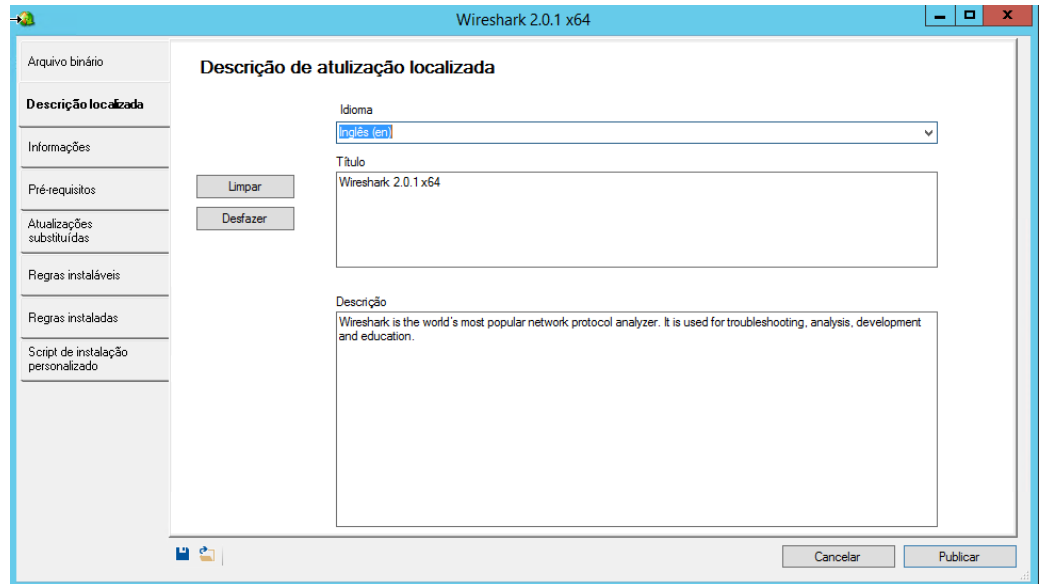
Wireshark 2.0.1 x64

Arquivo binário

Descrição localizada

Informações

Pré-requisitos

Atualizações substituídas

Regras instaláveis

Regras instaladas

Script de instalação personalizado

Descrição de atulização localizada

Idioma

Inglês (en)

Título

Limpar

Desfazer

Wireshark 2.0.1 x64

Descrição

Wireshark is the world's most popular network protocol analyzer. It is used for troubleshooting, analysis, development and education.

Cancelar

Publicar